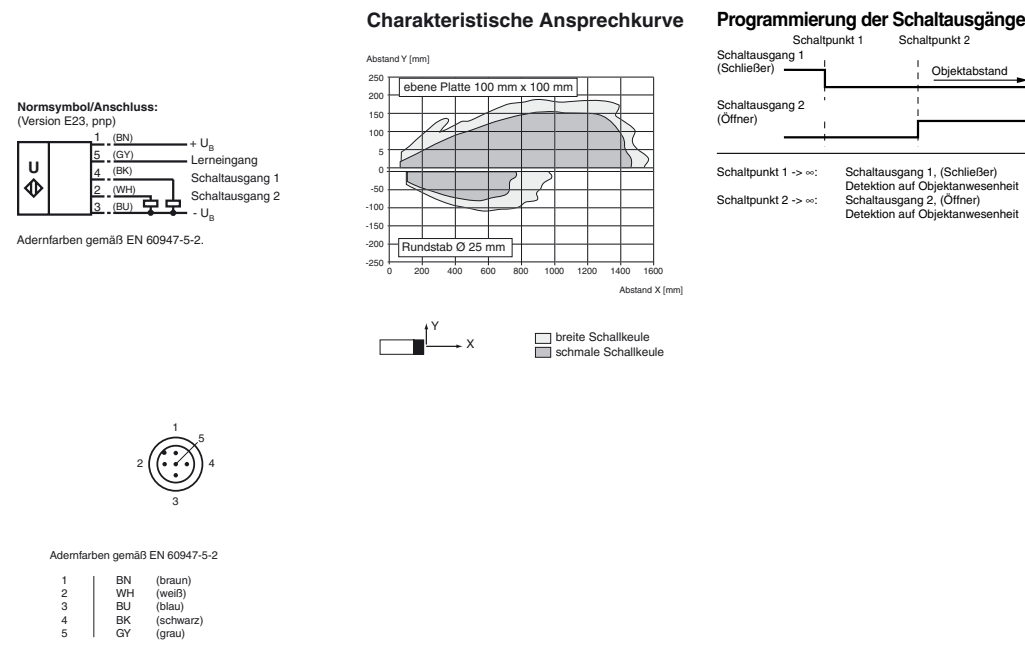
Normsymbol/Anschluss:
(Version E23, pnp)

U

1 (BN) + $U_B$
5 (GY) Lerneingang
4 (BK) Schaltausgang 1
2 (WH) Schaltausgang 2
3 (BU) - $U_B$

Adernfarben gemäß EN 60947-5-2.

Charakteristische Ansprechkurve

Abstand Y [mm]
250
200
150
100
5
0
-50
-100
-150
-200
-250
ebene Platte 100 mm x 100 mm
Rundstab Ø 25 mm
0 200 400 600 800 1000 1200 1400 1600
Abstand X [mm]

Y
X

breite Schallkeule
schmale Schallkeule

Programmierung der Schaltausgänge

Schaltpunkt 1 Schaltpunkt 2
Schaltausgang 1 (Schließer)
Objektabstand
Schaltausgang 2 (Öffner)

Schaltpunkt 1 -> ∞: Schaltausgang 1, (Schließer) Detektion auf Objektanwesenheit
Schaltpunkt 2 -> ∞: Schaltausgang 2, (Öffner) Detektion auf Objektanwesenheit

1
5
2 4
3

Adernfarben gemäß EN 60947-5-2

| | | |
|---|---|---|
| 1 | BN | (braun) |
| 2 | WH | (weiß) |
| 3 | BU | (blau) |
| 4 | BK | (schwarz) |
| 5 | GY | (grau) |